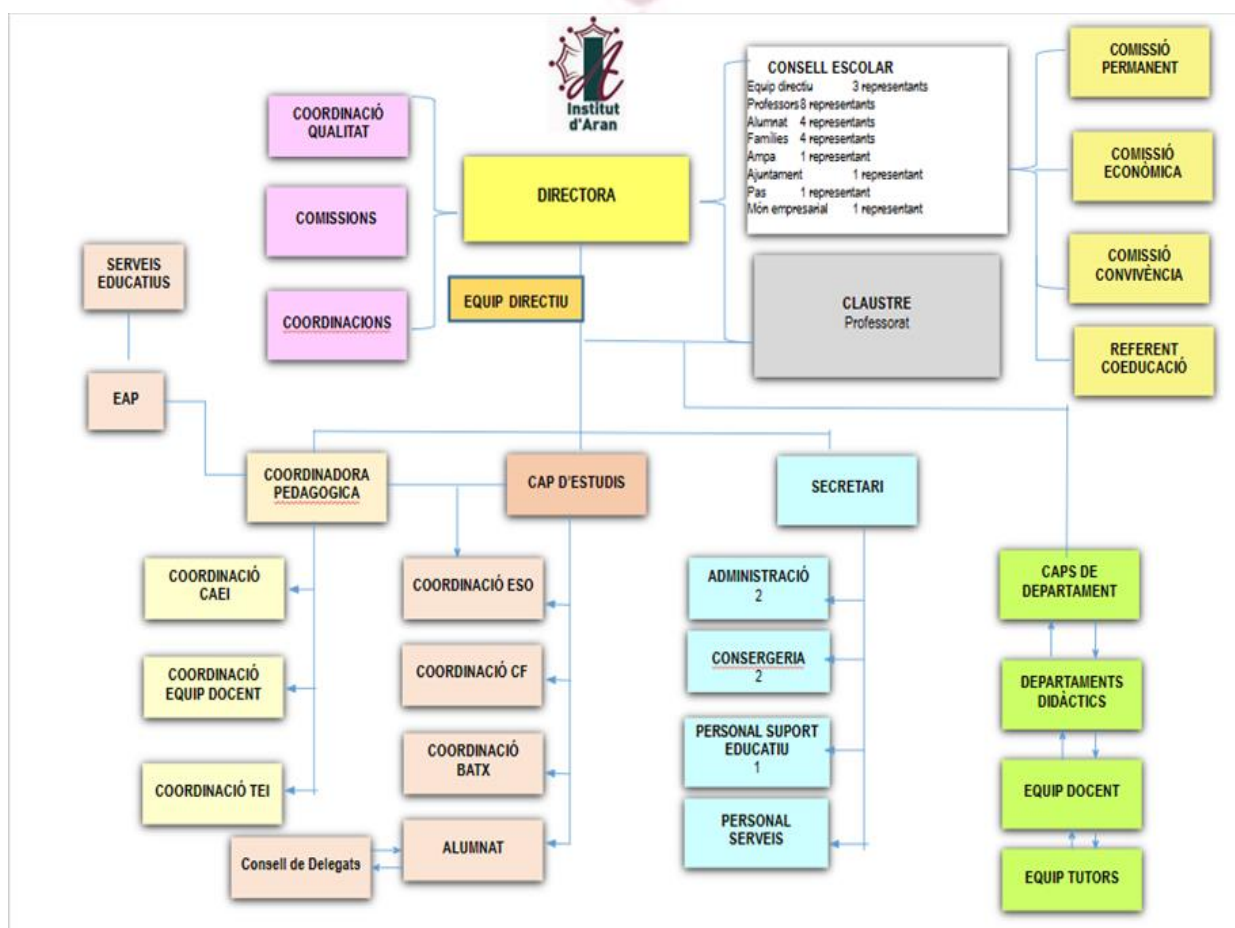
Institut d'Aran

CONSELL ESCOLAR
Equip directiu 3 representants
Professors 8 representants
Alumnat 4 representants
Famílies 4 representants
Ampa 1 representant
Ajuntament 1 representant
Pas 1 representant
Món empresarial 1 representant

COMISSIÓ PERMANENT

COMISSIÓ ECONÒMICA

COMISSIÓ CONVIVÈNCIA

REFERENT COEDUCACIÓ

COORDINACIÓ QUALITAT

COMISSIONS

COORDINACIONS

DIRECTORA

EQUIP DIRECTIU

CLAUSTRE
Professorat

SERVEIS EDUCATIUS

EAP

COORDINADORA PEDAGOGICA

CAP D'ESTUDIS

SECRETARI

COORDINACIÓ CAEI

COORDINACIÓ EQUIP DOCENT

COORDINACIÓ TEI

COORDINACIÓ ESO

COORDINACIÓ CF

COORDINACIÓ BATX

ALUMNAT

Consell de Delegats

ADMINISTRACIÓ
2

CONSERGERIA
2

PERSONAL SUPORT EDUCATIU
1

PERSONAL SERVEIS

CAPS DE DEPARTAMENT

DEPARTAMENTS DIDÀCTICS

EQUIP DOCENT

EQUIP TUTORS